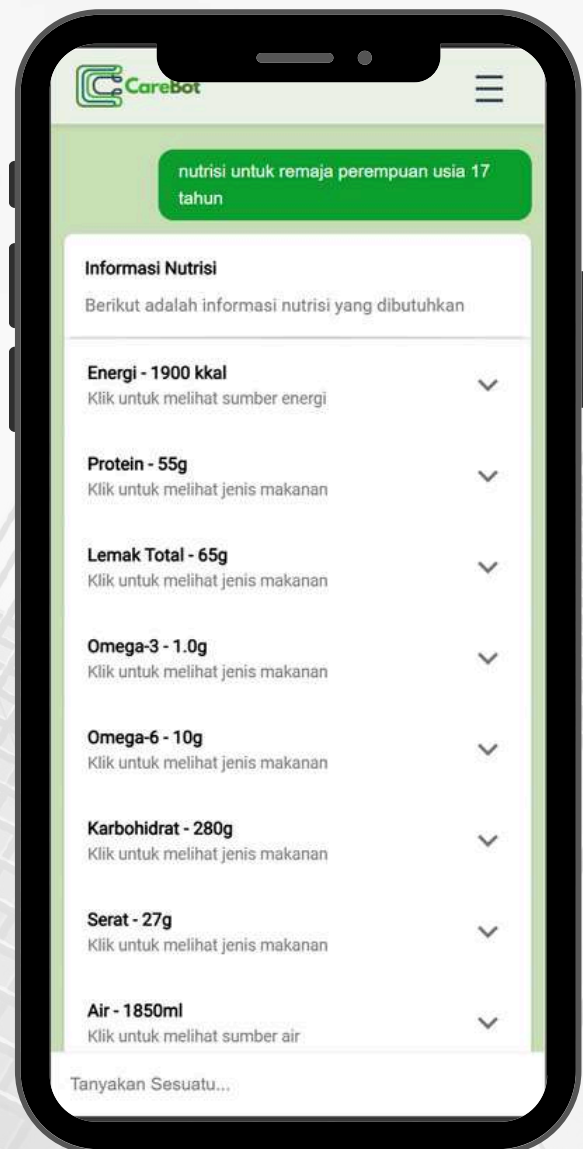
CareBot

nutrisi untuk remaja perempuan usia 17 tahun

Informasi Nutrisi

Berikut adalah informasi nutrisi yang dibutuhkan

Energi - 1900 kkal
Klik untuk melihat sumber energi

Protein - 55g
Klik untuk melihat jenis makanan

Lemak Total - 65g
Klik untuk melihat jenis makanan

Omega-3 - 1.0g
Klik untuk melihat jenis makanan

Omega-6 - 10g
Klik untuk melihat jenis makanan

Karbohidrat - 280g
Klik untuk melihat jenis makanan

Serat - 27g
Klik untuk melihat jenis makanan

Air - 1850ml
Klik untuk melihat sumber air

Tanyakan Sesuatu...